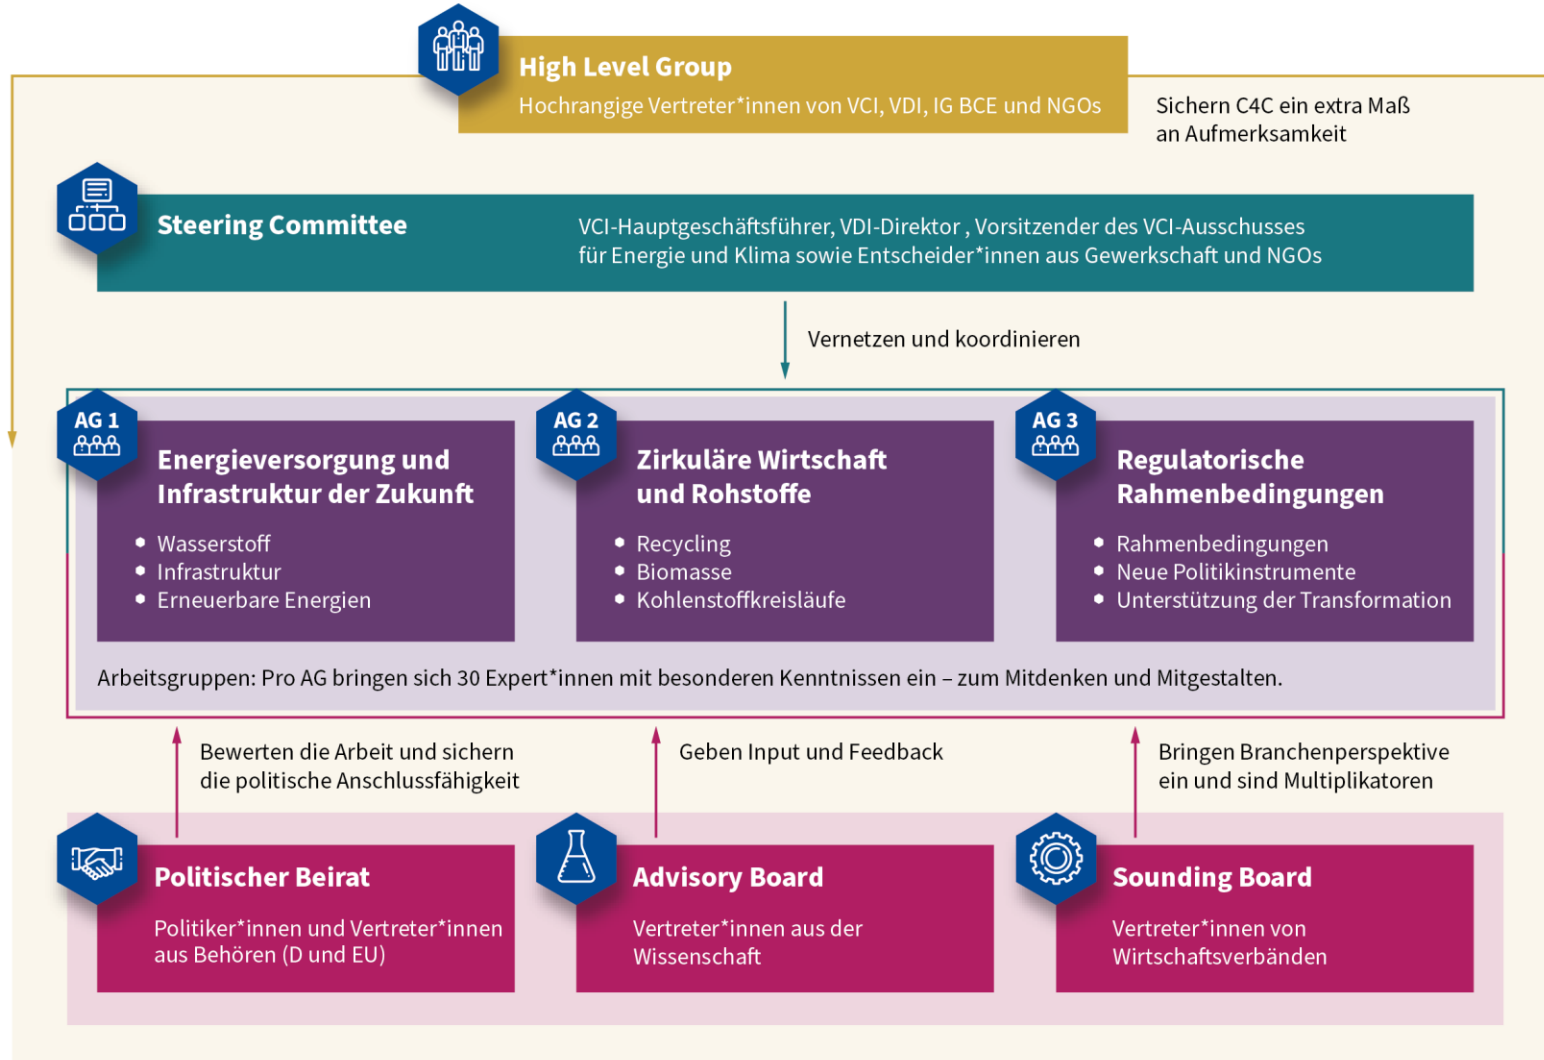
High Level Group
Hochrangige Vertreter*innen von VCI, VDI, IG BCE und NGOs

Sichern C4C ein extra Maß an Aufmerksamkeit

Steering Committee

VCI-Hauptgeschäftsführer, VDI-Direktor , Vorsitzender des VCI-Ausschusses für Energie und Klima sowie Entscheider*innen aus Gewerkschaft und NGOs

Vernetzen und koordinieren

AG 1
Energieversorgung und Infrastruktur der Zukunft
- Wasserstoff
- Infrastruktur
- Erneuerbare Energien

AG 2
Zirkuläre Wirtschaft und Rohstoffe
- Recycling
- Biomasse
- Kohlenstoffkreisläufe

AG 3
Regulatorische Rahmenbedingungen
- Rahmenbedingungen
- Neue Politikinstrumente
- Unterstützung der Transformation

Arbeitsgruppen: Pro AG bringen sich 30 Expert*innen mit besonderen Kenntnissen ein – zum Mitdenken und Mitgestalten.

Bewerten die Arbeit und sichern die politische Anschlussfähigkeit

Geben Input und Feedback

Bringen Branchenperspektive ein und sind Multiplikatoren

Politischer Beirat
Politiker*innen und Vertreter*innen aus Behören (D und EU)

Advisory Board
Vertreter*innen aus der Wissenschaft

Sounding Board
Vertreter*innen von Wirtschaftsverbänden